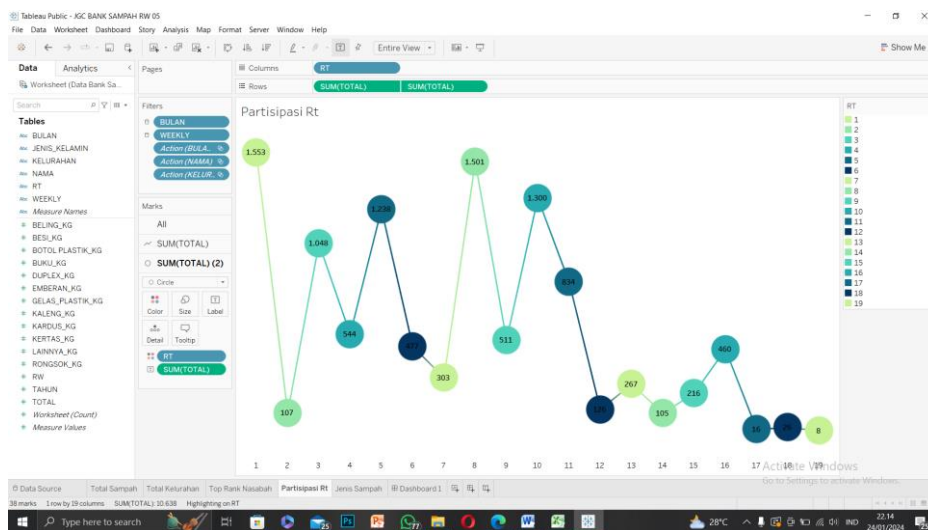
Tableau Public - JGC BANK SAMPAH RW 05

File Data Worksheet Dashboard Story Analysis Map Format Server Window Help

Entire View

Show Me

Data Analytics

Worksheet (Data Bank Sa...

Search

Tables

BULAN
JENIS_KELAMIN
KELURAHAN
NAMA
RT
WEEKLY
Measure Names
BELING_KG
BESI_KG
BOTOL PLASTIK_KG
BUKU_KG
DUPLEX_KG
EMBERAN_KG
GELAS_PLASTIK_KG
KALENG_KG
KARDUS_KG
KERTAS_KG
LAINNYA_KG
RONGSOK_KG
RW
TAHUN
TOTAL
Worksheet (Count)
Measure Values

Pages

Filters

BULAN
WEEKLY
Action (BULA...
Action (NAMA)
Action (KELUR...

Marks

All

SUM(TOTAL)

SUM(TOTAL) (2)

Circle

Color Size Label

Detail Tooltip

RT

SUM(TOTAL)

Columns RT

Rows SUM(TOTAL) SUM(TOTAL)

Partisipasi Rt

1.553
107
1.048
544
1.238
477
303
1.501
511
1.300
834
125
267
105
216
460
16
29
8

1 2 3 4 5 6 7 8 9 10 11 12 13 14 15 16 17 18 19

RT
1
2
3
4
5
6
7
8
9
10
11
12
13
14
15
16
17
18
19

Activate Windows
Go to Settings to activate Windows.

Data Source Total Sampah Total Kelurahan Top Rank Nasabah Partisipasi Rt Jenis Sampah Dashboard 1

38 marks 1 row by 19 columns SUM(TOTAL): 10.638 Highlighting on RT

Type here to search

28°C IND 22.14 24/01/2024